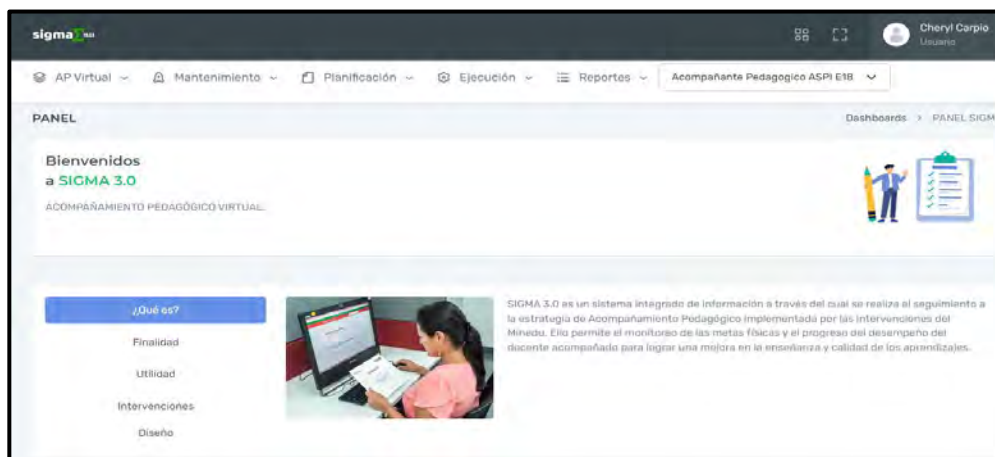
sigma 3.0

Cheryl Carpio
Usuario

AP Virtual Mantenimiento Planificación Ejecución Reportes Acompañante Pedagogico ASPI E18

PANEL

Dashboards > PANEL SIGM

Bienvenidos
a SIGMA 3.0

ACOMPAÑAMIENTO PEDAGÓGICO VIRTUAL

¿Qué es?

Finalidad

Utilidad

Intervenciones

Diseño

SIGMA 3.0 es un sistema integrado de información a través del cual se realiza el seguimiento a la estrategia de Acompañamiento Pedagógico implementada por las intervenciones del Minedu. Ello permite el monitoreo de las metas físicas y el progreso del desempeño del docente acompañado para lograr una mejora en la enseñanza y calidad de los aprendizajes.